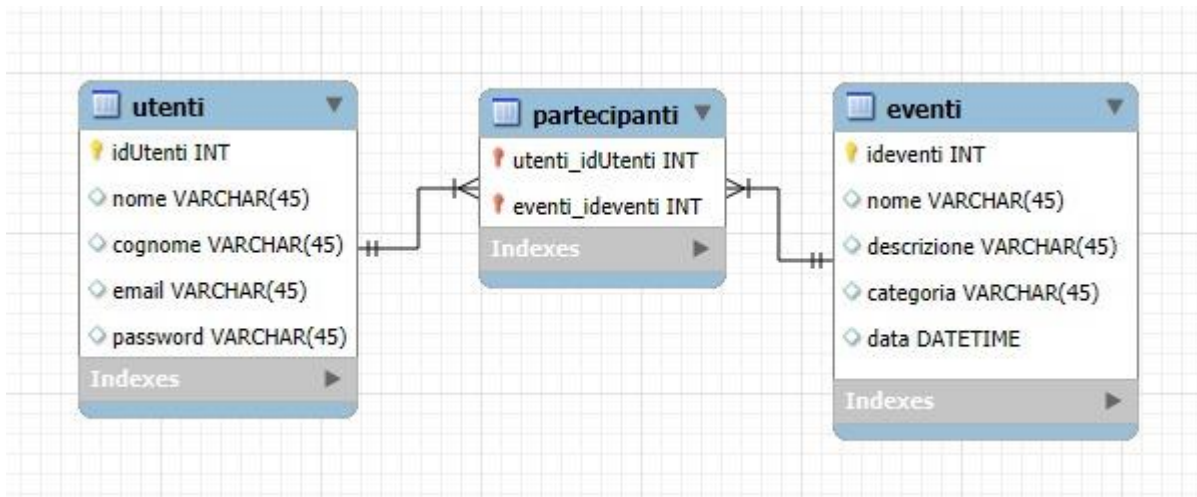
utenti
idUtenti INT
nome VARCHAR(45)
cognome VARCHAR(45)
email VARCHAR(45)
password VARCHAR(45)
Indexes

partecipanti
utenti_idUtenti INT
eventi_ideventi INT
Indexes

eventi
ideventi INT
nome VARCHAR(45)
descrizione VARCHAR(45)
categoria VARCHAR(45)
data DATETIME
Indexes